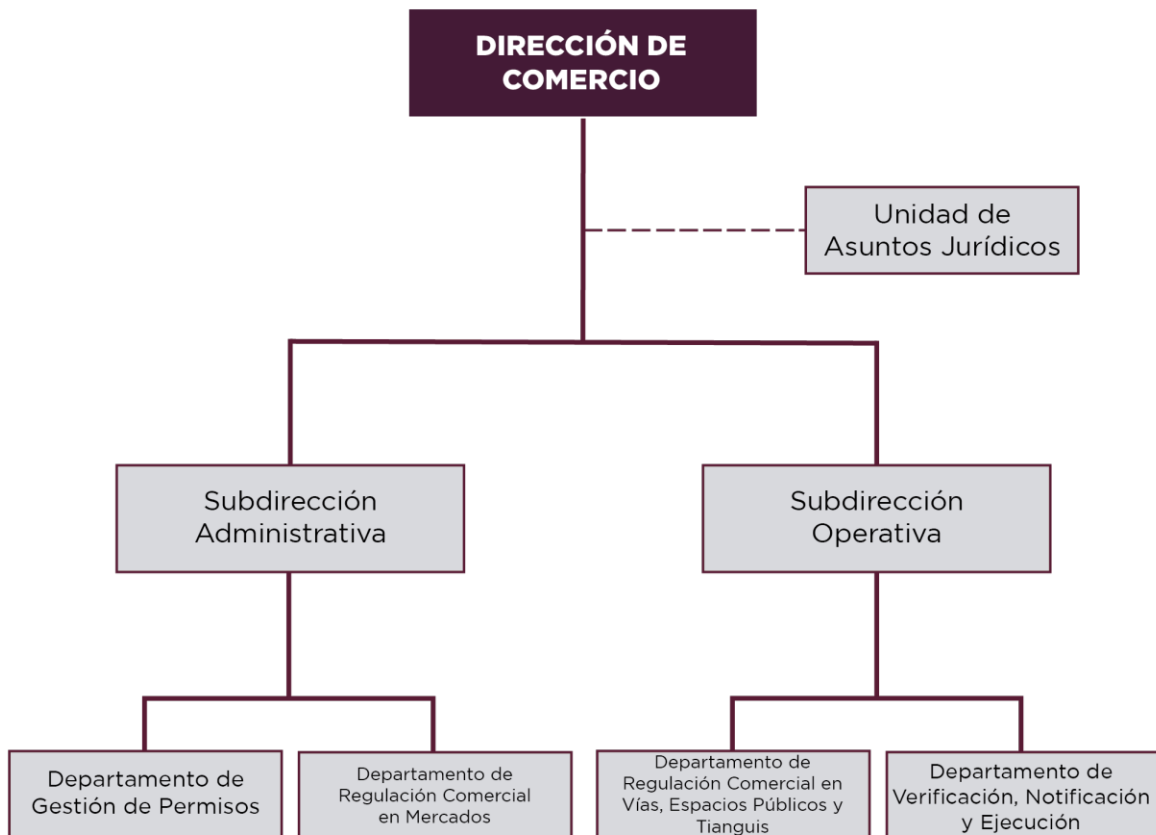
DIRECCIÓN DE COMERCIO

Unidad de Asuntos Jurídicos

Subdirección Administrativa

Subdirección Operativa

Departamento de Gestión de Permisos

Departamento de Regulación Comercial en Mercados

Departamento de Regulación Comercial en Vías, Espacios Públicos y Tianguis

Departamento de Verificación, Notificación y Ejecución